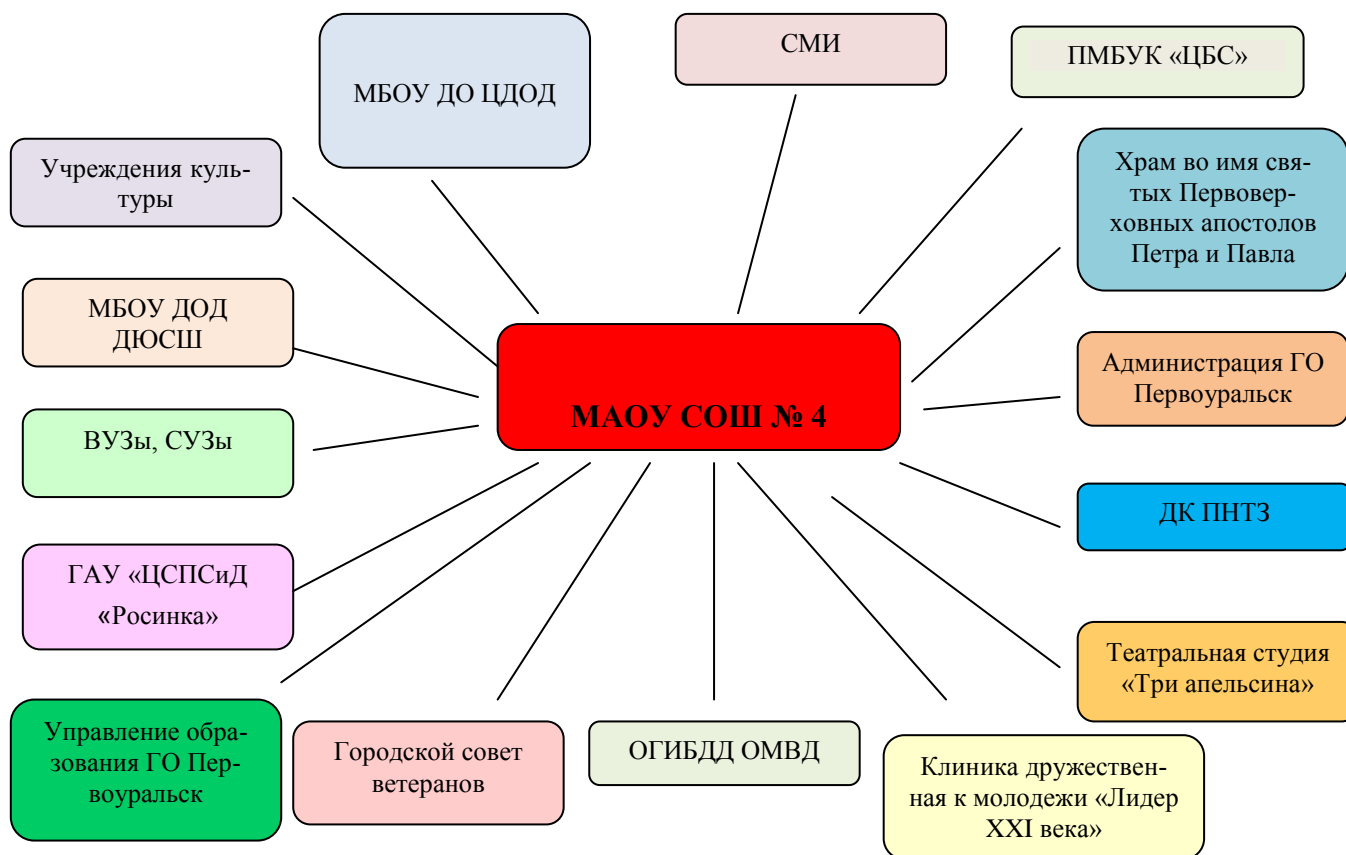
МБОУ ДО ЦДОД

СМИ

ПМБУК «ЦБС»

Учреждения культуры

Храм во имя святых Первоверховных апостолов Петра и Павла

МБОУ ДОД ДЮСШ

МАОУ СОШ № 4

Администрация ГО Первоуральск

ВУЗы, СУЗы

ДК ПНТЗ

ГАУ «ЦСПСиД «Росинка»

Театральная студия «Три апельсина»

Управление образования ГО Первоуральск

Городской совет ветеранов

ОГИБДД ОМВД

Клиника дружественная к молодежи «Лидер XXI века»